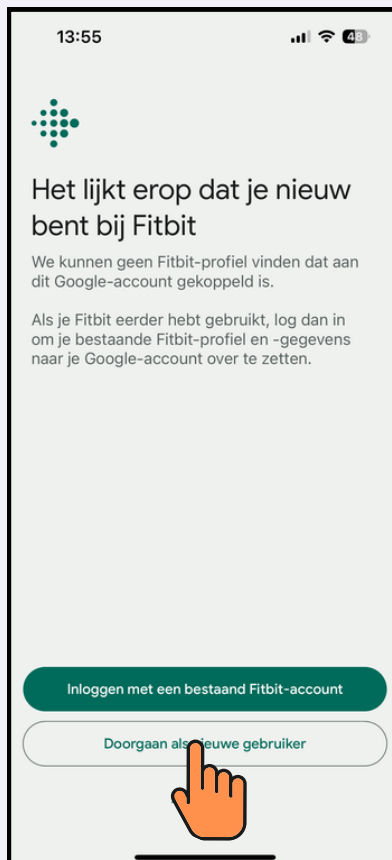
13:55

48

Het lijkt erop dat je nieuw bent bij Fitbit

We kunnen geen Fitbit-profiel vinden dat aan dit Google-account gekoppeld is.

Als je Fitbit eerder hebt gebruikt, log dan in om je bestaande Fitbit-profiel en -gegevens naar je Google-account over te zetten.

Inloggen met een bestaand Fitbit-account

Doorgaan als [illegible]ieuwe gebruiker